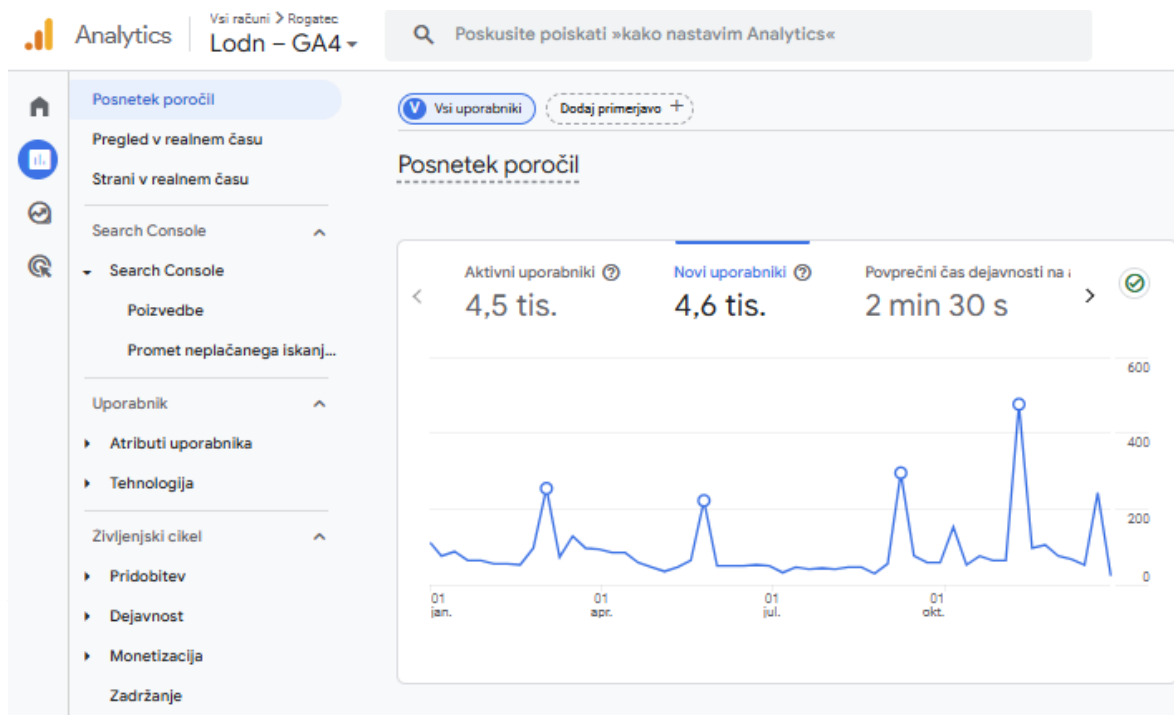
Analytics

Vsi računi > Rogatec

Lodn – GA4

Poskusite poiskati »kako nastavim Analytics«

Posnetek poročil

Pregled v realnem času

Strani v realnem času

Search Console

Search Console

Poizvedbe

Promet neplačanega iskanj...

Uporabnik

Atributi uporabnika

Tehnologija

Življenjski cikel

Pridobitev

Dejavnost

Monetizacija

Zadržanje

V Vsi uporabniki

Dodaj primerjavo +

Posnetek poročil

Aktivni uporabniki

4,5 tis.

Novi uporabniki

4,6 tis.

Povprečni čas dejavnosti na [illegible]

2 min 30 s

600

400

200

0

01 jan.

01 apr.

01 jul.

01 okt.